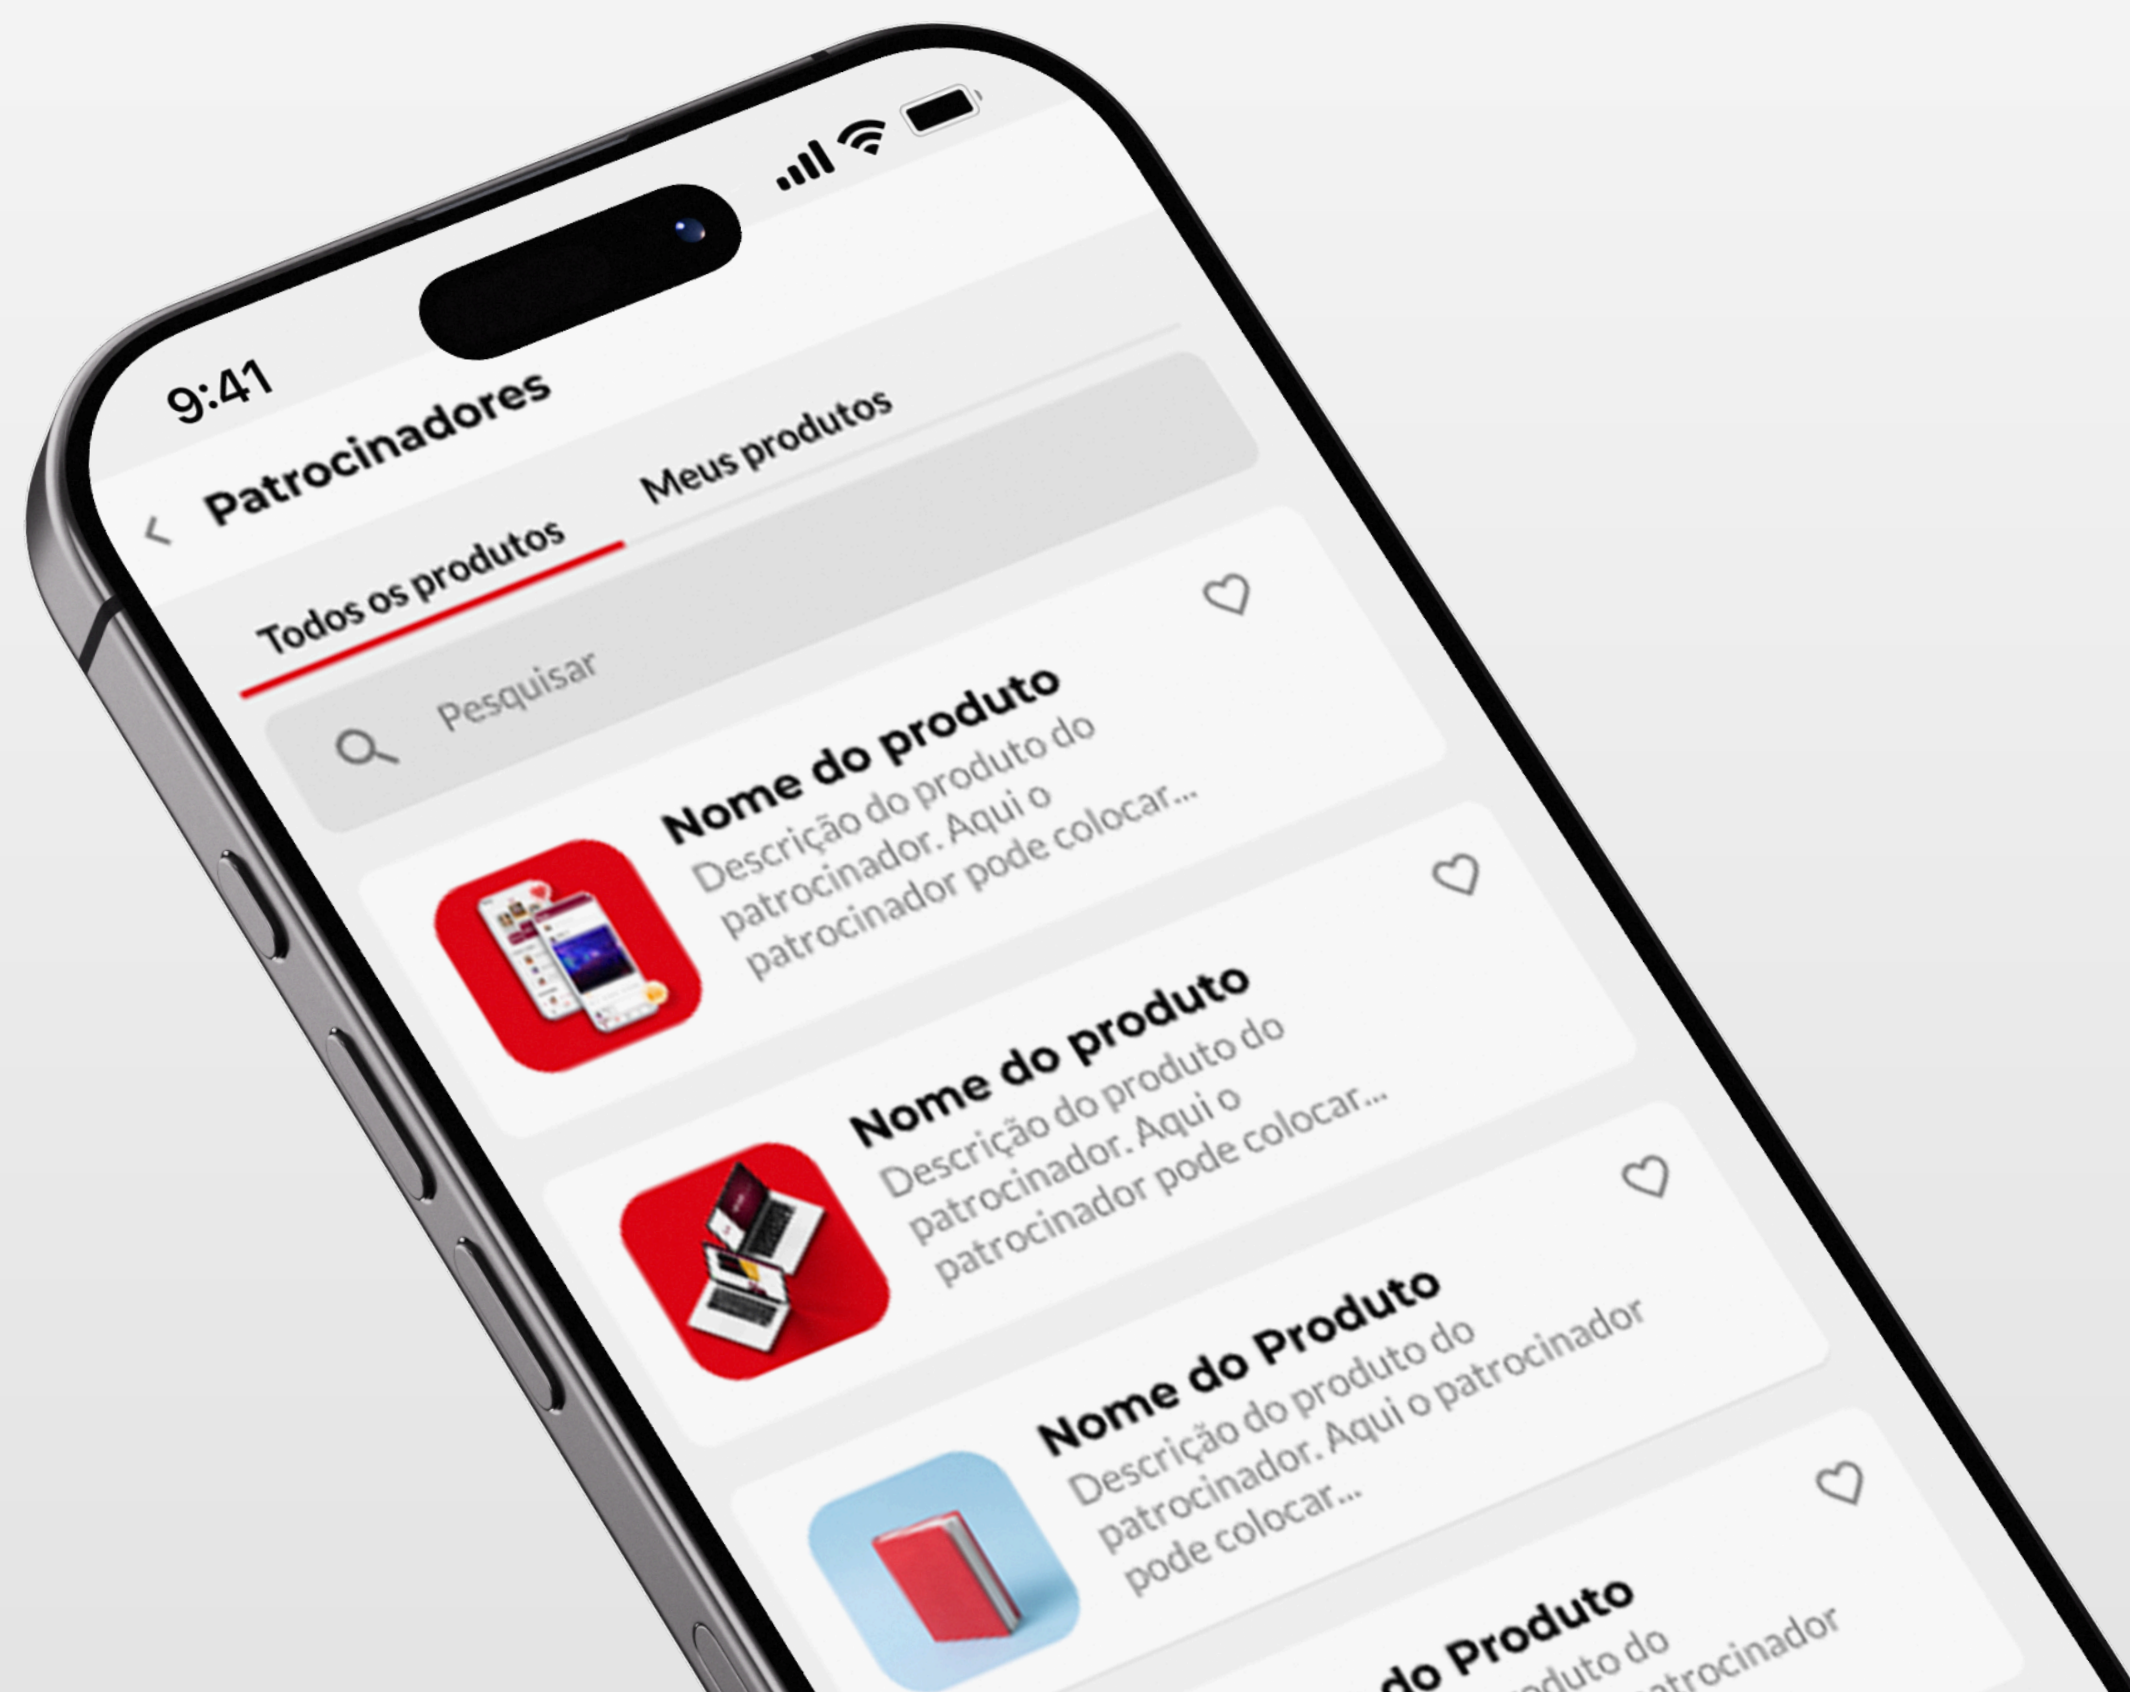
9:41

Patrocinadores

Todos os produtos

Meus produtos

Pesquisar

Nome do produto
Descrição do produto do patrocinador. Aqui o patrocinador pode colocar...

Nome do produto
Descrição do produto do patrocinador. Aqui o patrocinador pode colocar...

Nome do Produto
Descrição do produto do patrocinador. Aqui o patrocinador pode colocar...

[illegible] do Produto
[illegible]duto do
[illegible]trocinador